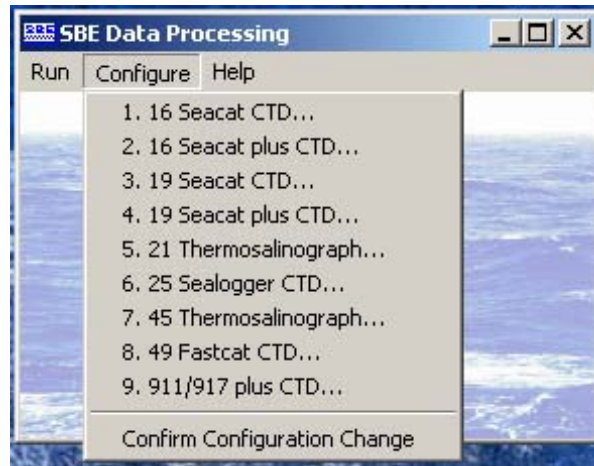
SBE Data Processing

Run Configure Help

1. 16 Seacat CTD...
2. 16 Seacat plus CTD...
3. 19 Seacat CTD...
4. 19 Seacat plus CTD...
5. 21 Thermosalinograph...
6. 25 Sealogger CTD...
7. 45 Thermosalinograph...
8. 49 Fastcat CTD...
9. 911/917 plus CTD...

Confirm Configuration Change